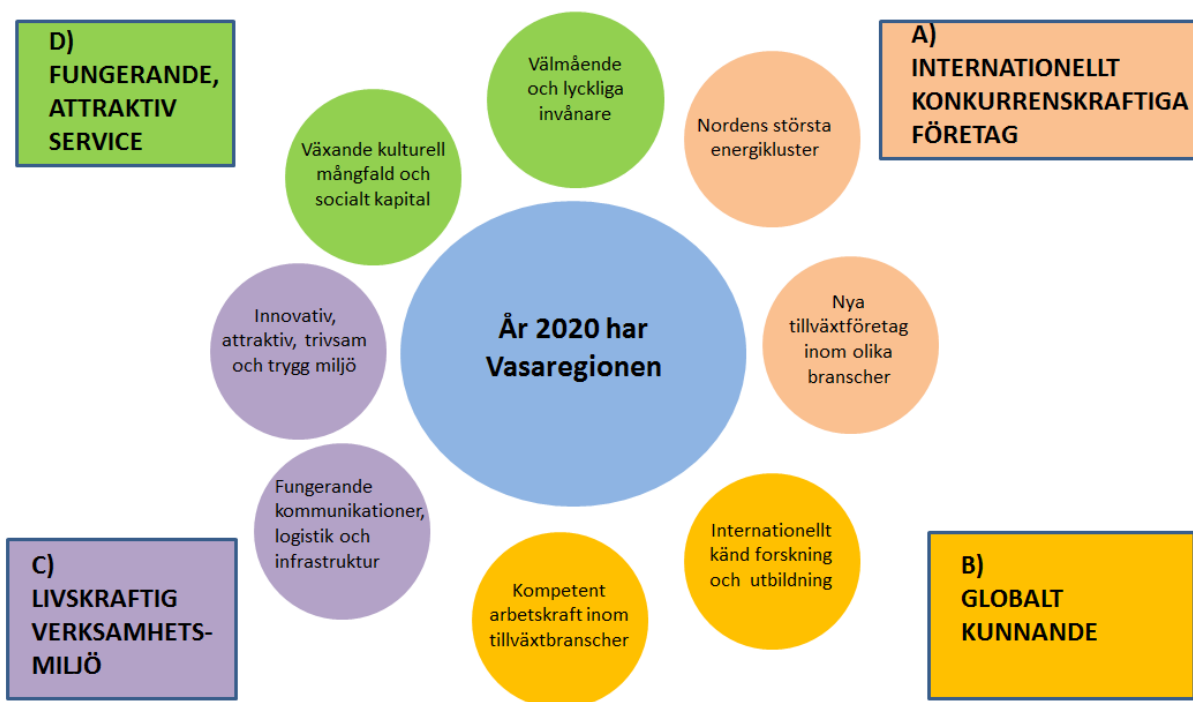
D)
FUNGERANDE, ATTRAKTIV SERVICE

Välmående och lyckliga invånare

A)
INTERNATIONELLT KONKURRENSKRAFTIGA FÖRETAG

Växande kulturell mångfald och socialt kapital

Nordens största energikluster

År 2020 har Vasaregionen

Innovativ, attraktiv, trivsam och trygg miljö

Nya tillväxtföretag inom olika branscher

Fungerande kommunikationer, logistik och infrastruktur

Internationellt känd forskning och utbildning

Kompetent arbetskraft inom tillväxtbranscher

C)
LIVSKRAFTIG VERKSAMHETSMILJÖ

B)
GLOBALT KUNNANDE